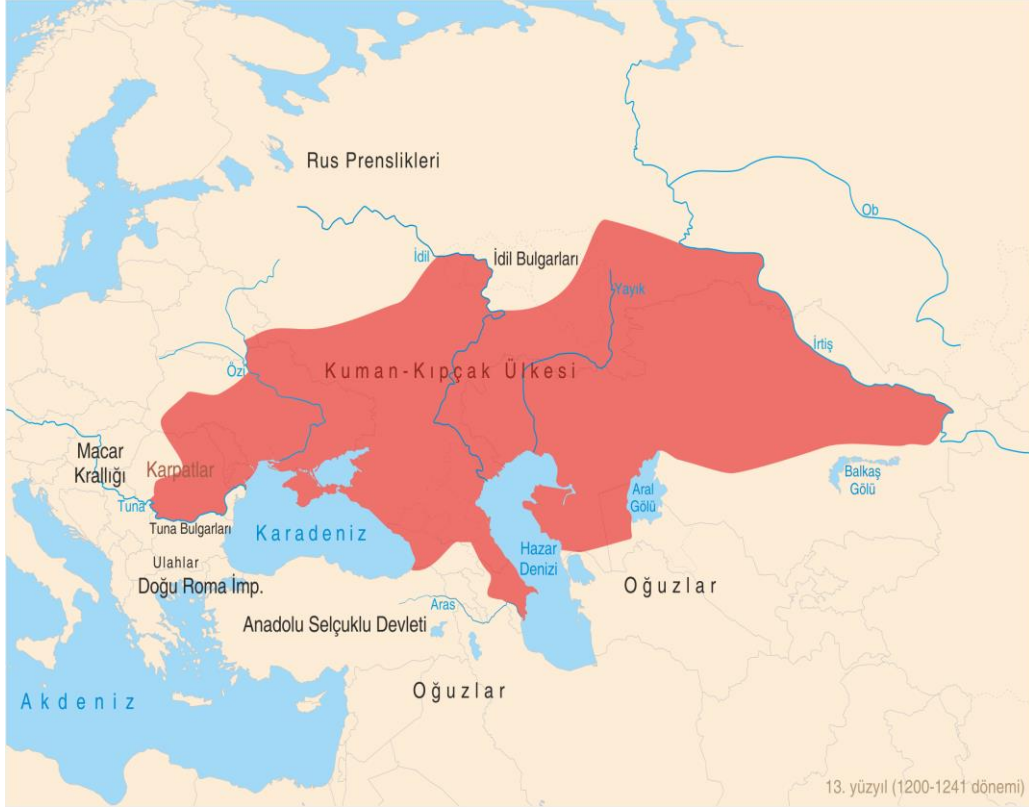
Rus Prenslikleri

Ob

İdil

İdil Bulgarları

Yayık

İrtiş

Özi

Kuman-Kıpçak Ülkesi

Macar Krallığı

Karpatlar

Tuna

Tuna Bulgarları

Karadeniz

Aral Gölü

Balkaş Gölü

Ulahlar

Doğu Roma İmp.

Hazar Denizi

Oğuzlar

Aras

Anadolu Selçuklu Devleti

Akdeniz

Oğuzlar

13. yüzyıl (1200-1241 dönemi)